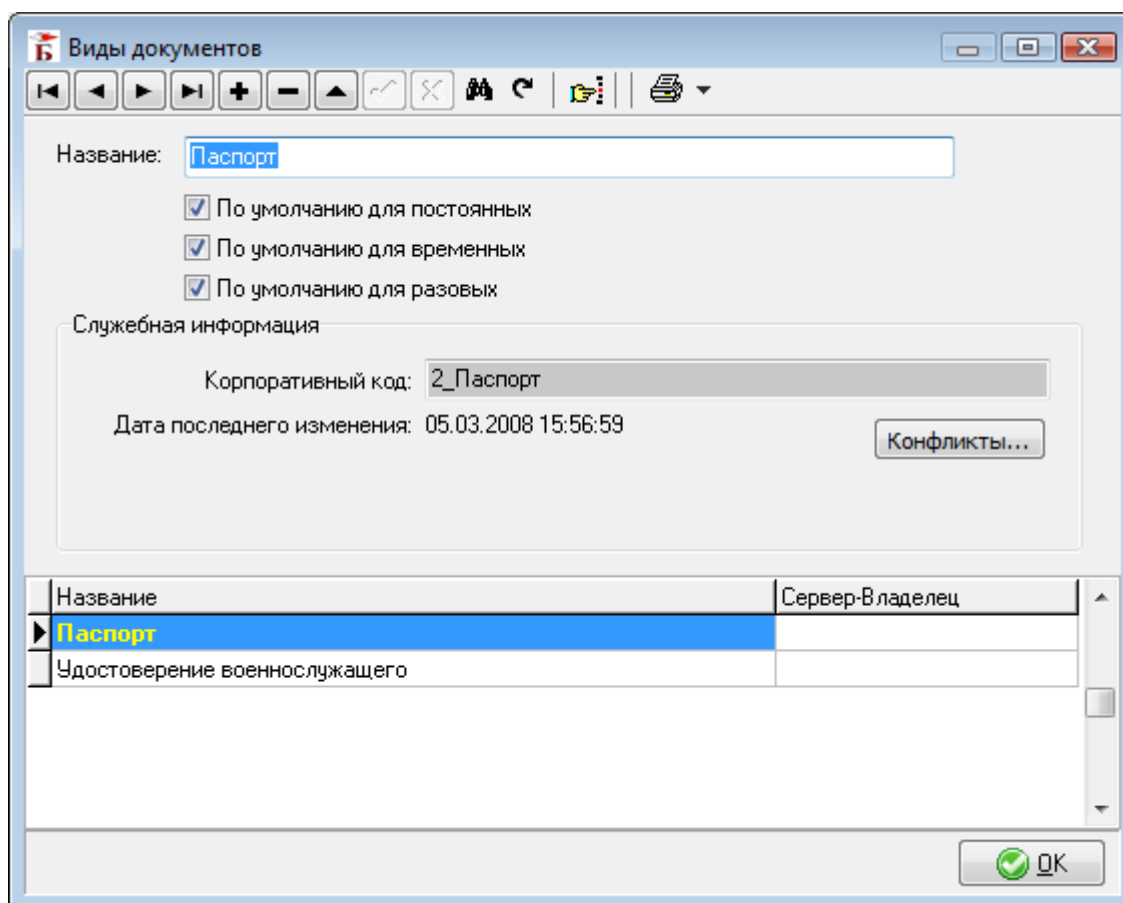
Виды документов

Название: Паспорт

По умолчанию для постоянных

По умолчанию для временных

По умолчанию для разовых

Служебная информация

Корпоративный код: 2_Паспорт

Дата последнего изменения: 05.03.2008 15:56:59

Конфликты...

| Название | Сервер-Владелец |
|---|---|
| Паспорт | |
| Удостоверение военнослужащего | |

OK